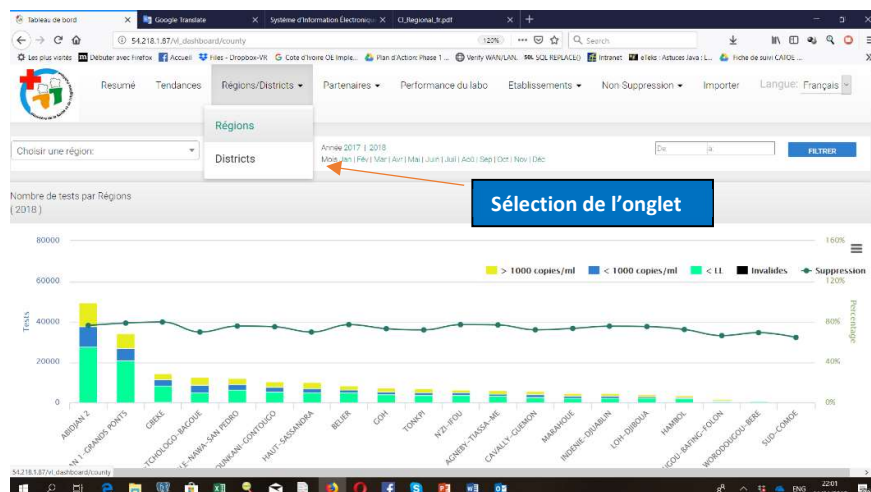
Tableau de bord | Google Translate | Système d'Information Électroniqu | CI_Regional_fr.pdf

54.218.1.87/vl_dashboard/county

120% | Search

Les plus visités | Débuter avec Firefox | Accueil | Files - Dropbox-VR | Cote d'Ivoire OE Imple... | Plan d'Action: Phase 1 ... | Verify WAN/LAN... | SQL REPLACE() | Intranet | eTeks : Astuces Java : L... | Fiche de suivi CATOE ...

Resumé | Tendances | Régions/Districts | Partenaires | Performance du labo | Etablissements | Non Suppression | Importer | Langue: Français

Régions
Districts

Choisir une région:

Année 2017 | 2018
Mois Jan | Fév | Mar | Avr | Mai | Juin | Juil | Aoû | Sep | Oct | Nov | Déc

De | à | FILTRER

Sélection de l'onglet

Nombre de tests par Régions
( 2018 )

80000
60000
40000
20000
0

160%
120%
80%
40%
0%

Tests
Percentage

> 1000 copies/ml | < 1000 copies/ml | < LL | Invalides | Suppression

ABIDJAN 2 | ABIDJAN 1-GRANDS PONTS | GBEKE | TCHOLOGO-BAGOUE | SAN PEDRO-NAWA | GOUNKANI-CONTOUGO | HAUT-SASSANDRA | BELIER | GOH | TONKPI | N'ZI-IFOU | AGNEBY-TIASSA-ME | CAVALLY-GUEMON | MARAHOUE | INDENIE-DJUABLIN | LOH-DJIBOUA | HAMBOL | BAFING-FOLON | WORODOUGOU-BERE | SUD-COMOE

54.218.1.87/vl_dashboard/county

ENG 22:01